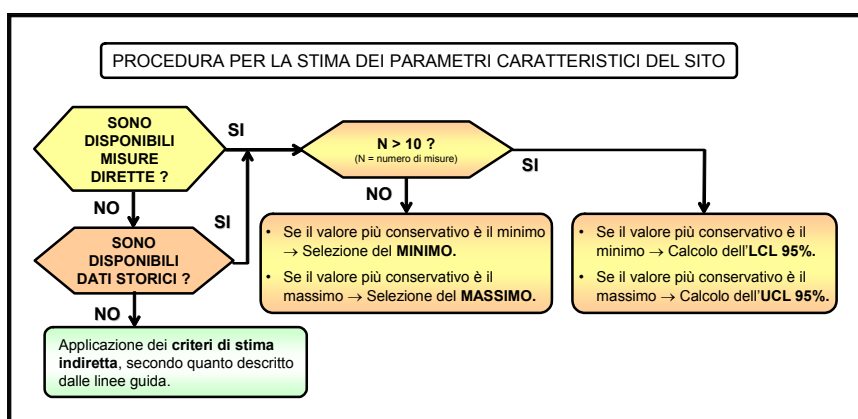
PROCEDURA PER LA STIMA DEI PARAMETRI CARATTERISTICI DEL SITO

SONO DISPONIBILI MISURE DIRETTE ?

SI

N > 10 ?
(N = numero di misure)

SI

NO

NO

SI

SONO DISPONIBILI DATI STORICI ?

• Se il valore più conservativo è il minimo → Selezione del **MINIMO.**
• Se il valore più conservativo è il massimo → Selezione del **MASSIMO.**

• Se il valore più conservativo è il minimo → Calcolo dell'**LCL 95%.**
• Se il valore più conservativo è il massimo → Calcolo dell'**UCL 95%.**

NO

Applicazione dei **criteri di stima indiretta**, secondo quanto descritto dalle linee guida.